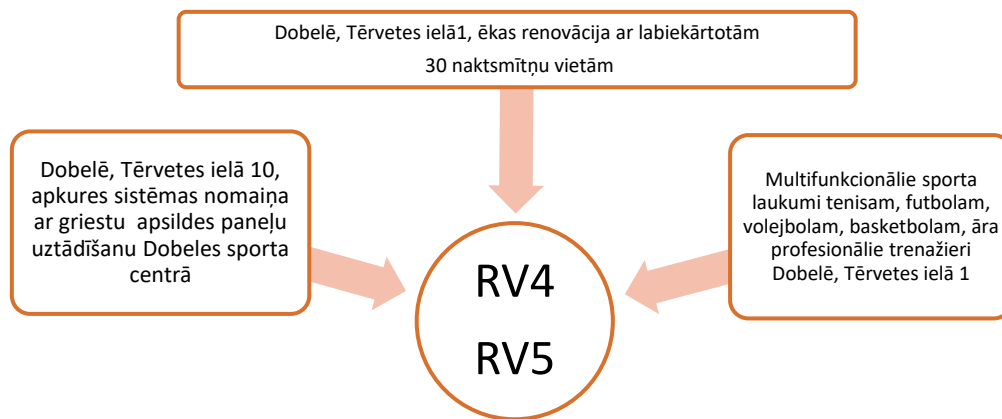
Dobelē, Tērvetes ielā1, ēkas renovācija ar labiekārtotām 30 naktsmītņu vietām

Dobelē, Tērvetes ielā 10, apkures sistēmas nomaiņa ar griestu apsildes paneļu uzstādīšanu Dobeles sporta centrā

RV4
RV5

Multifunkcionālie sporta laukumi tenisam, futbolam, volejbolam, basketbolam, āra profesionālie trenažieri Dobelē, Tērvetes ielā 1